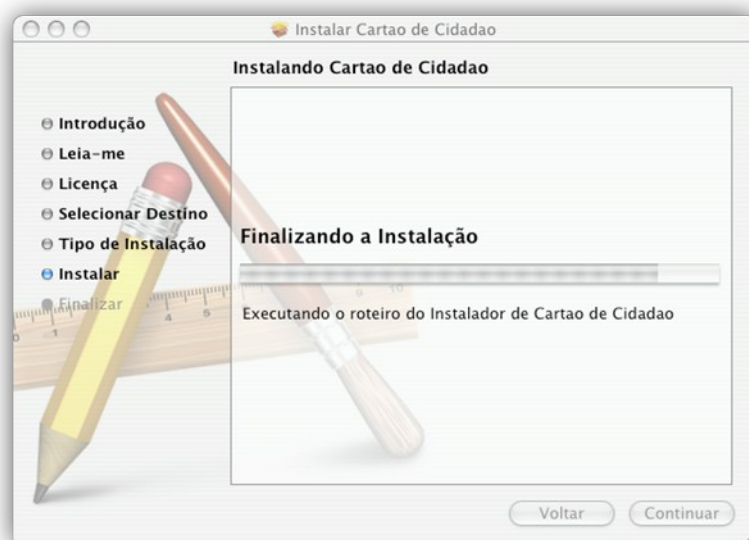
Instalar Cartao de Cidadao

Instalando Cartao de Cidadao

Introdução
Leia-me
Licença
Selecionar Destino
Tipo de Instalação
Instalar
Finalizar

Finalizando a Instalação

Executando o roteiro do Instalador de Cartao de Cidadao

Voltar
Continuar